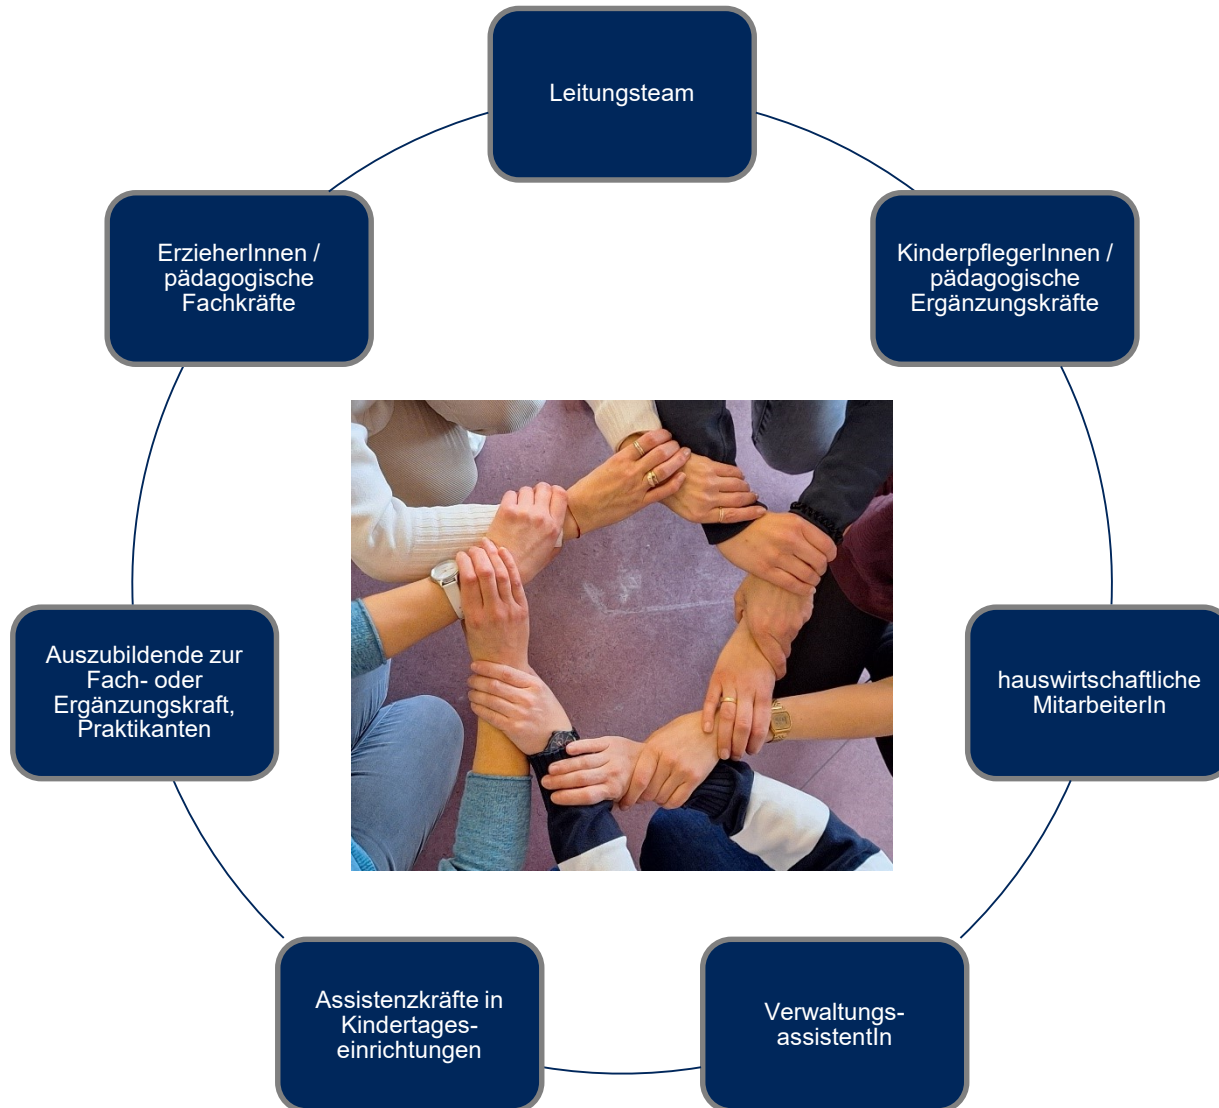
Leitungsteam

KinderpflegerInnen / pädagogische Ergänzungskräfte

hauswirtschaftliche MitarbeiterIn

Verwaltungs-assistentIn

Assistenzkräfte in Kindertages-einrichtungen

Auszubildende zur Fach- oder Ergänzungskraft, Praktikanten

ErzieherInnen / pädagogische Fachkräfte